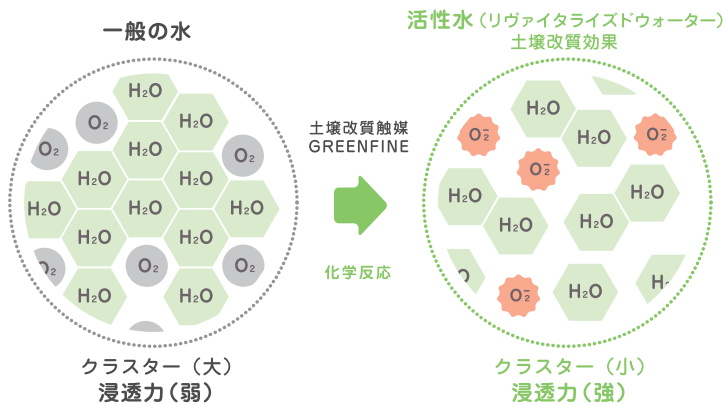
一般の水

$H_2O$ $H_2O$ $O_2$ $H_2O$ $O_2$ $H_2O$ $O_2$ $H_2O$ $H_2O$ $H_2O$ $H_2O$ $H_2O$ $H_2O$ $H_2O$ $H_2O$ $H_2O$ $O_2$ $O_2$ $O_2$ $H_2O$ $H_2O$

クラスター（大）
浸透力（弱）

土壌改質触媒
GREENFINE

化学反応

活性水（リヴァイタライズドウォーター）
土壌改質効果

$H_2O$ $O_2^-$ $H_2O$ $O_2^-$ $O_2^-$ $H_2O$ $H_2O$ $H_2O$ $H_2O$ $O_2^-$ $H_2O$

クラスター（小）
浸透力（強）